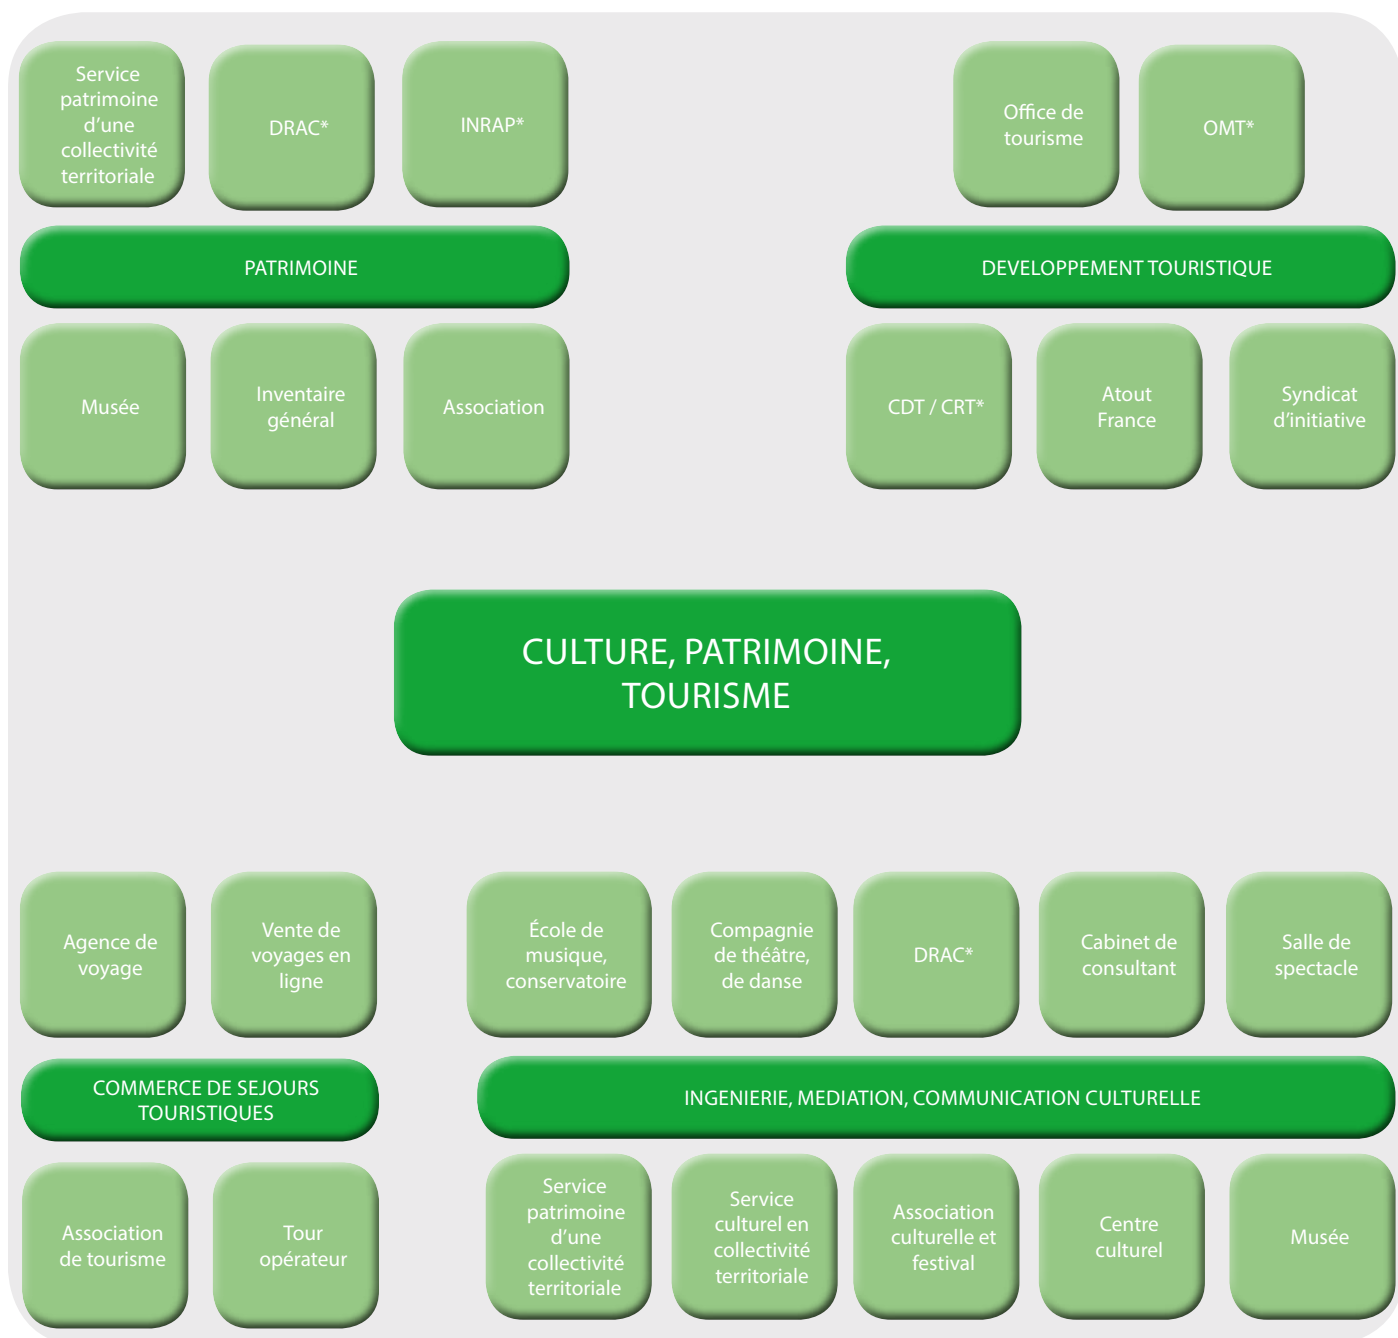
Service patrimoine d'une collectivité territoriale

DRAC*

INRAP*

Office de tourisme

OMT*

PATRIMOINE

DEVELOPPEMENT TOURISTIQUE

Musée

Inventaire général

Association

CDT / CRT*

Atout France

Syndicat d'initiative

CULTURE, PATRIMOINE, TOURISME

Agence de voyage

Vente de voyages en ligne

École de musique, conservatoire

Compagnie de théâtre, de danse

DRAC*

Cabinet de consultant

Salle de spectacle

COMMERCE DE SEJOURS TOURISTIQUES

INGENIERIE, MEDIATION, COMMUNICATION CULTURELLE

Association de tourisme

Tour opérateur

Service patrimoine d'une collectivité territoriale

Service culturel en collectivité territoriale

Association culturelle et festival

Centre culturel

Musée